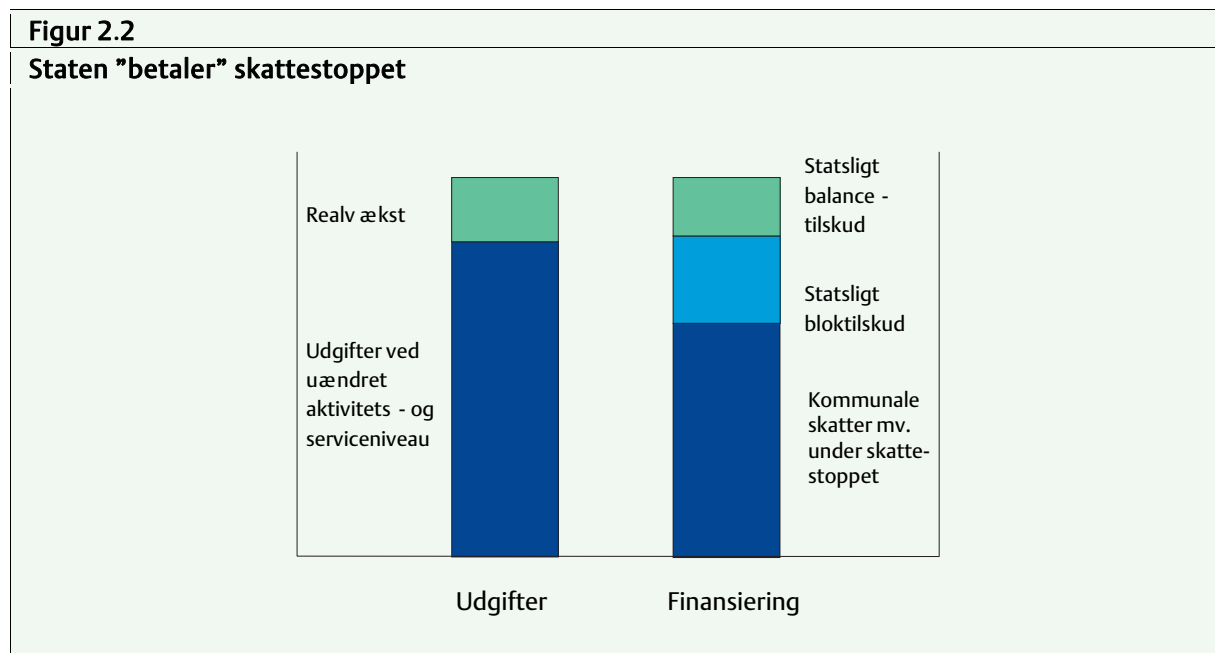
Figur 2.2
Staten "betaler" skattestoppet

Realv ækst

Udgifter ved uændret aktivitets - og serviceniveau

Statsligt balance - tilskud

Statsligt bloktilskud

Kommunale skatter mv. under skattestoppet

Udgifter

Finansiering